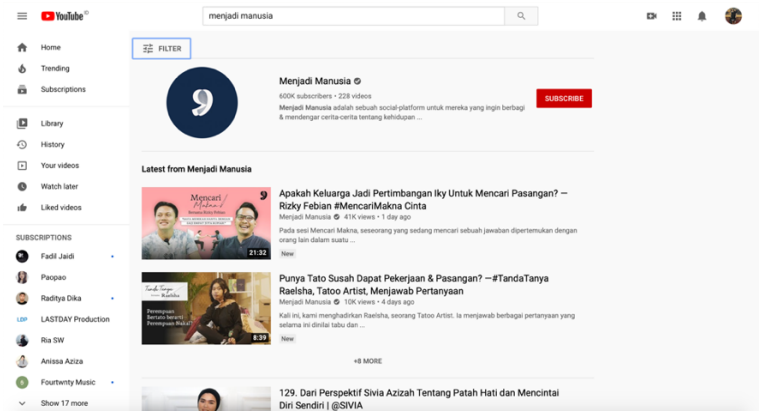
YouTube ID

menjadi manusia

Home
Trending
Subscriptions
Library
History
Your videos
Watch later
Liked videos

SUBSCRIPTIONS
Fadil Jaidi
Paopao
Raditya Dika
LDP LASTDAY Production
Ria SW
Anissa Aziza
Fourtwnty Music
Show 17 more

FILTER

Menjadi Manusia
600K subscribers • 228 videos
Menjadi Manusia adalah sebuah social-platform untuk mereka yang ingin berbagi & mendengar cerita-cerita tentang kehidupan ...

SUBSCRIBE

Latest from Menjadi Manusia

Mencari Makna
21:32
Apakah Keluarga Jadi Pertimbangan Iky Untuk Mencari Pasangan? — Rizky Febian #MencariMakna Cinta
Menjadi Manusia • 41K views • 1 day ago
Pada sesi Mencari Makna, seseorang yang sedang mencari sebuah jawaban dipertemukan dengan orang lain dalam suatu ...
New

Tanda Tanya Raelsha
Perempuan Bertato berarti Perempuan Nakal?
8:39
Punya Tato Susah Dapat Pekerjaan & Pasangan? —#TandaTanya Raelsha, Tatoo Artist, Menjawab Pertanyaan
Menjadi Manusia • 10K views • 4 days ago
Kali ini, kami menghadirkan Raelsha, seorang Tatoo Artist. Ia menjawab berbagai pertanyaan yang selama ini dinilai tabu dan ...
New

+8 MORE

129. Dari Perspektif Sivia Azizah Tentang Patah Hati dan Mencintai Diri Sendiri | @SIVIA